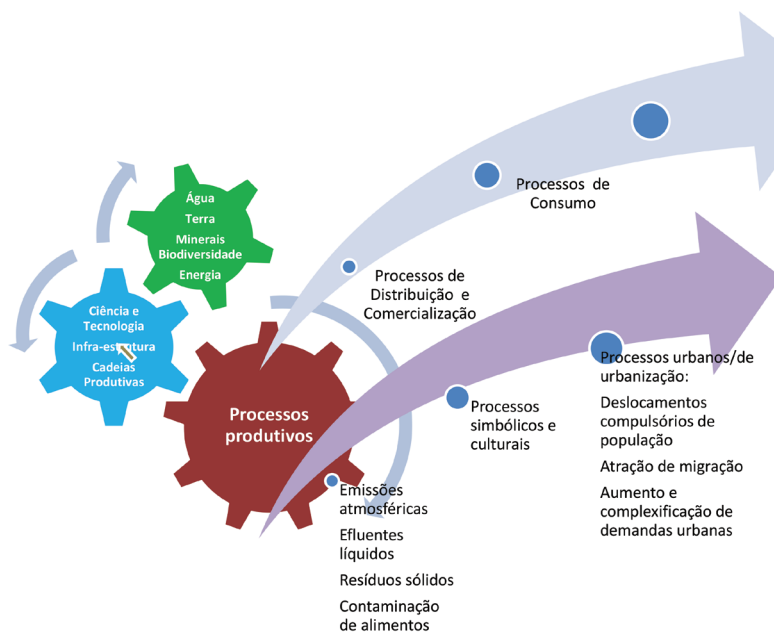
Água
Terra
Minerais
Biodiversidade
Energia

Ciência e Tecnologia
Infra-estrutura
Cadeias Produtivas

Processos produtivos

Processos de Consumo

Processos de Distribuição e Comercialização

Processos urbanos/de urbanização:
Deslocamentos compulsórios de população
Atração de migração
Aumento e complexificação de demandas urbanas

Processos simbólicos e culturais

Emissões atmosféricas
Efluentes líquidos
Resíduos sólidos
Contaminação de alimentos